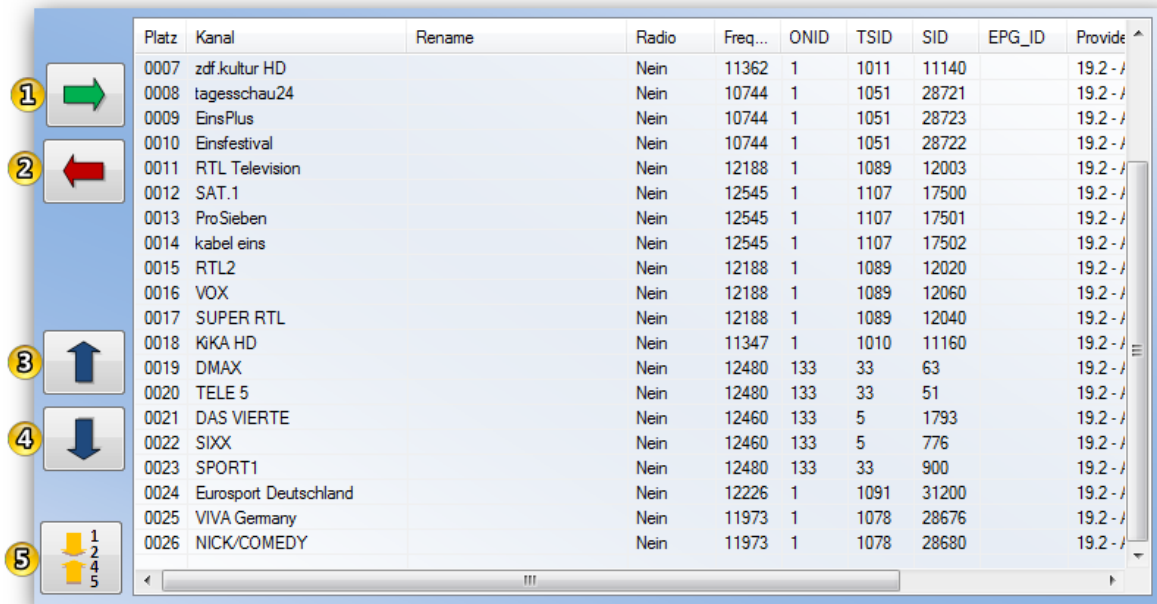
1
2
3
4
5
1 2 4 5

| Platz | Kanal | Rename | Radio | Freq... | ONID | TSID | SID | EPG_ID | Provide |
|---|---|---|---|---|---|---|---|---|---|
| 0007 | zdf.kultur HD | | Nein | 11362 | 1 | 1011 | 11140 | | 19.2 - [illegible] |
| 0008 | tagesschau24 | | Nein | 10744 | 1 | 1051 | 28721 | | 19.2 - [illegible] |
| 0009 | EinsPlus | | Nein | 10744 | 1 | 1051 | 28723 | | 19.2 - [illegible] |
| 0010 | Einsfestival | | Nein | 10744 | 1 | 1051 | 28722 | | 19.2 - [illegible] |
| 0011 | RTL Television | | Nein | 12188 | 1 | 1089 | 12003 | | 19.2 - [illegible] |
| 0012 | SAT.1 | | Nein | 12545 | 1 | 1107 | 17500 | | 19.2 - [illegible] |
| 0013 | ProSieben | | Nein | 12545 | 1 | 1107 | 17501 | | 19.2 - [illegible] |
| 0014 | kabel eins | | Nein | 12545 | 1 | 1107 | 17502 | | 19.2 - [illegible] |
| 0015 | RTL2 | | Nein | 12188 | 1 | 1089 | 12020 | | 19.2 - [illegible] |
| 0016 | VOX | | Nein | 12188 | 1 | 1089 | 12060 | | 19.2 - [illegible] |
| 0017 | SUPER RTL | | Nein | 12188 | 1 | 1089 | 12040 | | 19.2 - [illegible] |
| 0018 | KiKA HD | | Nein | 11347 | 1 | 1010 | 11160 | | 19.2 - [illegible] |
| 0019 | DMAX | | Nein | 12480 | 133 | 33 | 63 | | 19.2 - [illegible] |
| 0020 | TELE 5 | | Nein | 12480 | 133 | 33 | 51 | | 19.2 - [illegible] |
| 0021 | DAS VIERTE | | Nein | 12460 | 133 | 5 | 1793 | | 19.2 - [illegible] |
| 0022 | SIXX | | Nein | 12460 | 133 | 5 | 776 | | 19.2 - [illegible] |
| 0023 | SPORT1 | | Nein | 12480 | 133 | 33 | 900 | | 19.2 - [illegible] |
| 0024 | Eurosport Deutschland | | Nein | 12226 | 1 | 1091 | 31200 | | 19.2 - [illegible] |
| 0025 | VIVA Germany | | Nein | 11973 | 1 | 1078 | 28676 | | 19.2 - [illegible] |
| 0026 | NICK/COMEDY | | Nein | 11973 | 1 | 1078 | 28680 | | 19.2 - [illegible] |